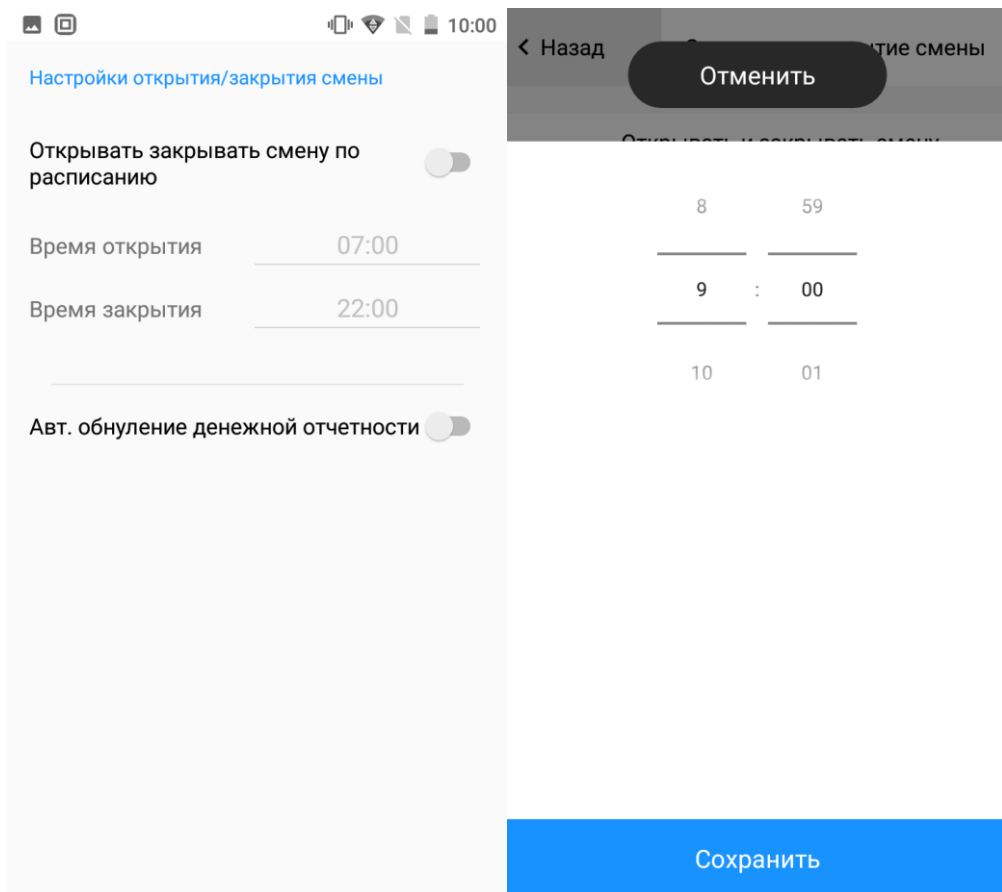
10:00

Настройки открытия/закрытия смены

Открывать закрывать смену по расписанию

Время открытия 07:00

Время закрытия 22:00

Авт. обнуление денежной отчетности

< Назад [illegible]тие смены

Отменить

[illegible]

8 59

9 : 00

10 01

Сохранить